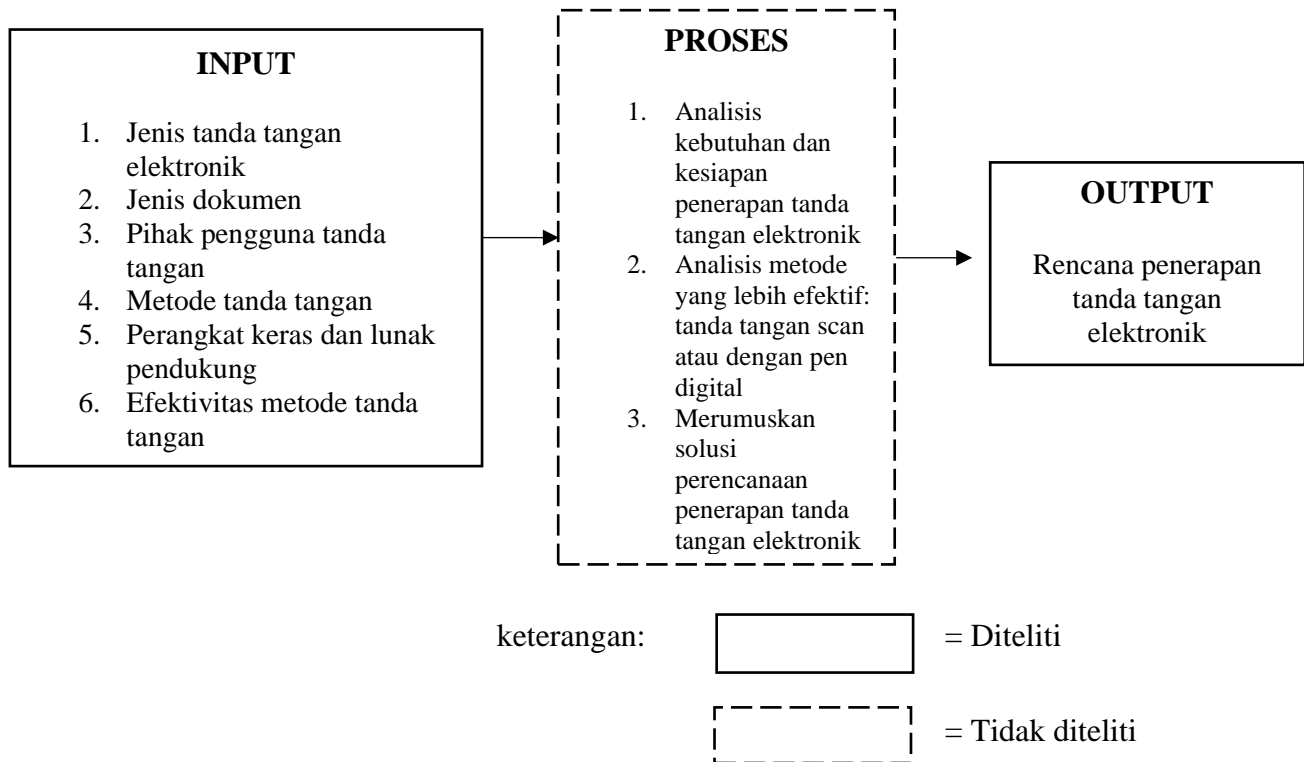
INPUT

1. Jenis tanda tangan elektronik
2. Jenis dokumen
3. Pihak pengguna tanda tangan
4. Metode tanda tangan
5. Perangkat keras dan lunak pendukung
6. Efektivitas metode tanda tangan

PROSES

1. Analisis kebutuhan dan kesiapan penerapan tanda tangan elektronik
2. Analisis metode yang lebih efektif: tanda tangan scan atau dengan pen digital
3. Merumuskan solusi perencanaan penerapan tanda tangan elektronik

OUTPUT

Rencana penerapan tanda tangan elektronik

keterangan: = Diteliti

= Tidak diteliti